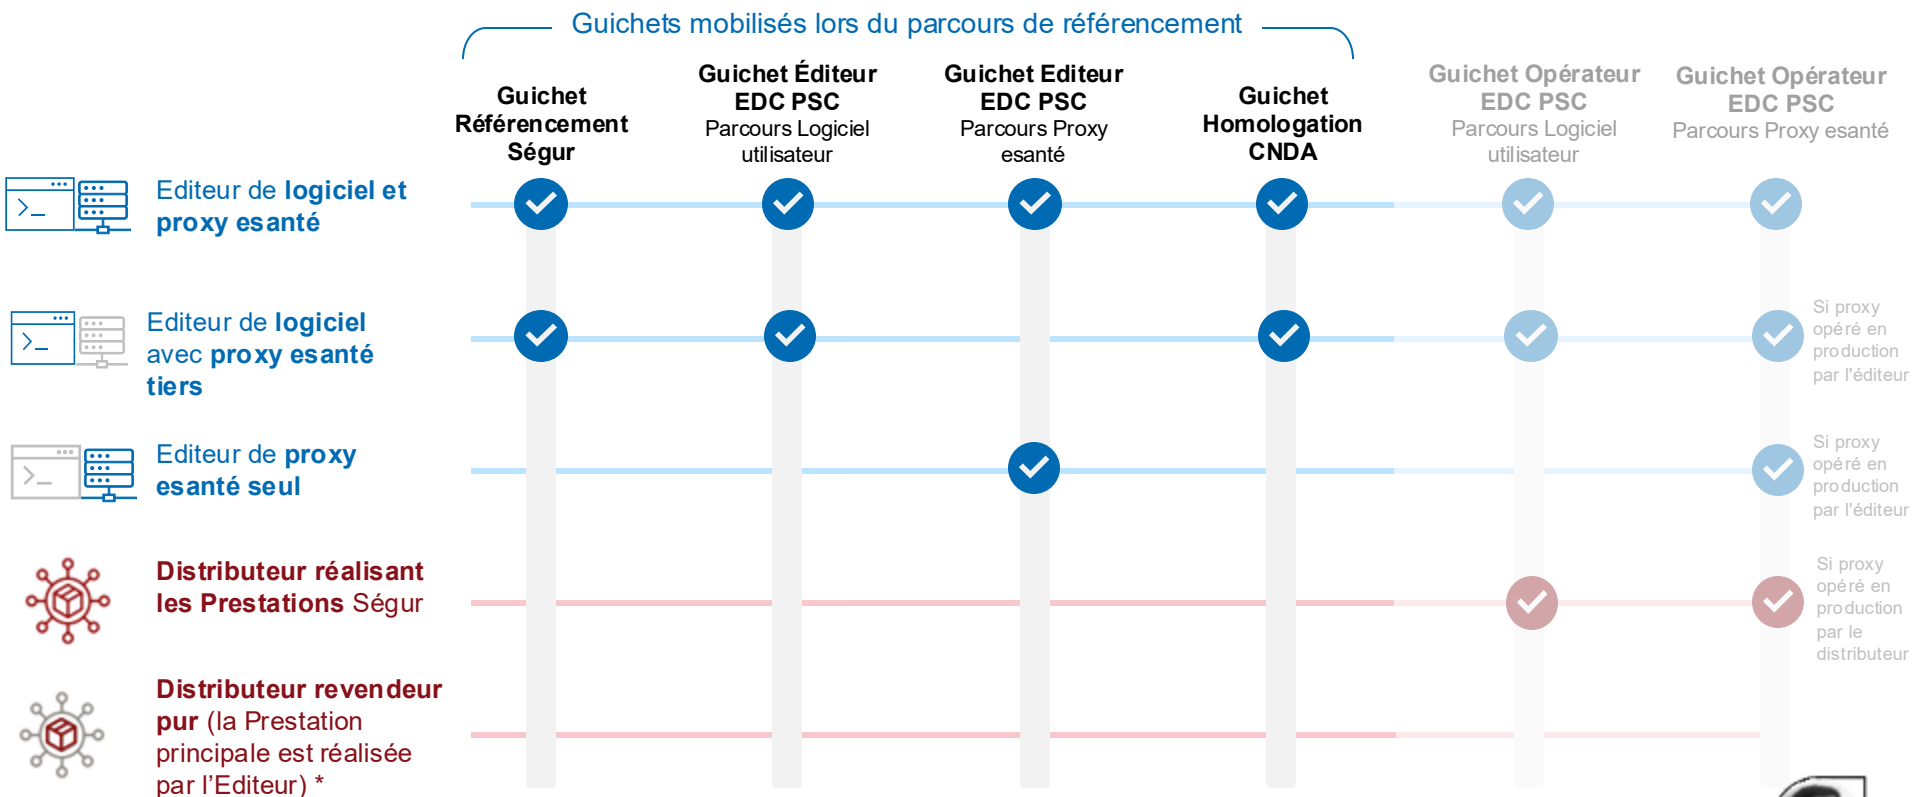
Guichets mobilisés lors du parcours de référencement

| | Guichet Référencement Ségur | Guichet Éditeur EDC PSC Parcours Logiciel utilisateur | Guichet Editeur EDC PSC Parcours Proxy esanté | Guichet Homologation CNDA | Guichet Opérateur EDC PSC Parcours Logiciel utilisateur | Guichet Opérateur EDC PSC Parcours Proxy esanté |
|---|---|---|---|---|---|---|
| Editeur de logiciel et proxy esanté | ✓ | ✓ | ✓ | ✓ | ✓ | ✓ |
| Editeur de logiciel avec proxy esanté tiers | ✓ | ✓ | | ✓ | ✓ | ✓ Si proxy opéré en production par l'éditeur |
| Editeur de proxy esanté seul | | | ✓ | | | ✓ Si proxy opéré en production par l'éditeur |
| Distributeur réalisant les Prestations Ségur | | | | | ✓ | ✓ Si proxy opéré en production par le distributeur |
| Distributeur revendeur pur (la Prestation principale est réalisée par l'Editeur) * | | | | | | |